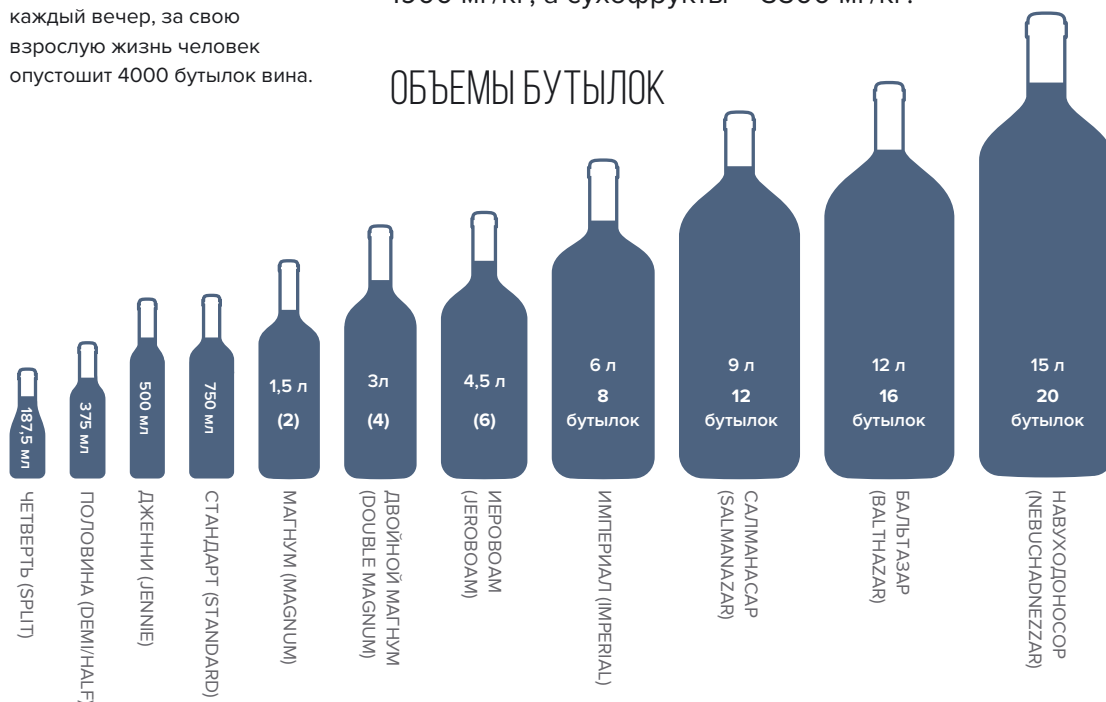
каждый вечер, за свою взрослую жизнь человек опустошит 4000 бутылок вина.

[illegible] мг/кг, а сухофрукты – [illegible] мг/кг.

ОБЪЕМЫ БУТЫЛОК

187,5 мл
ЧЕТВЕРТЬ (SPLIT)

375 мл
ПОЛОВИНА (DEMI/HALF)

500 мл
ДЖЕННИ (JENNIE)

750 мл
СТАНДАРТ (STANDARD)

1,5 л
(2)
МАГНУМ (MAGNUM)

3л
(4)
ДВОЙНОЙ МАГНУМ (DOUBLE MAGNUM)

4,5 л
(6)
ИЕРОВОАМ (JEROBOAM)

6 л
8
бутылок
ИМПЕРИАЛ (IMPERIAL)

9 л
12
бутылок
САЛМАНАСАР (SALMANAZAR)

12 л
16
бутылок
БАЛЬТАЗАР (BALTHAZAR)

15 л
20
бутылок
НАВУХОДОНОСОР (NEBUCHADNEZZAR)